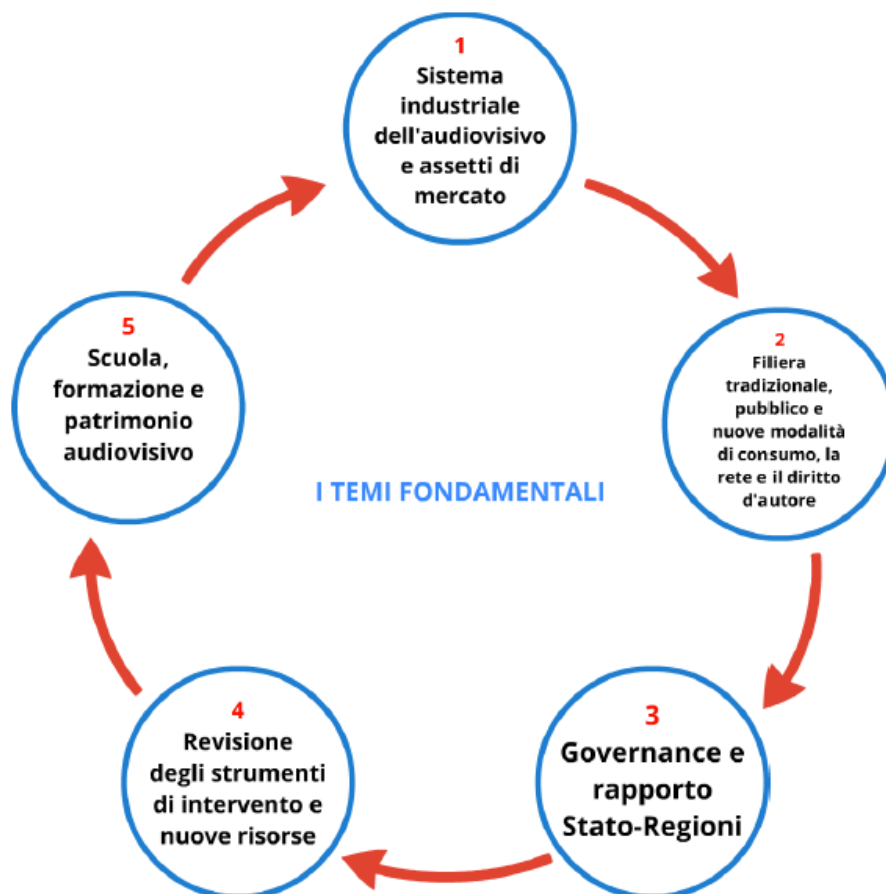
1
Sistema industriale dell'audiovisivo e assetti di mercato

2
Filiera tradizionale, pubblico e nuove modalità di consumo, la rete e il diritto d'autore

3
Governance e rapporto Stato-Regioni

4
Revisione degli strumenti di intervento e nuove risorse

5
Scuola, formazione e patrimonio audiovisivo

I TEMI FONDAMENTALI